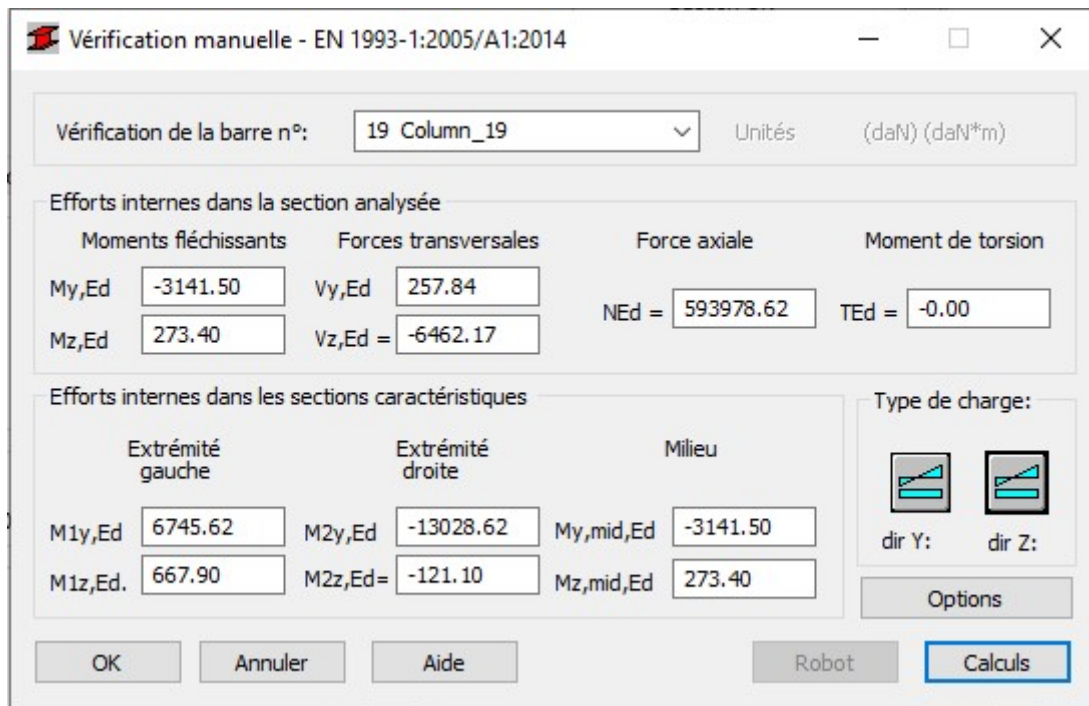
Vérification manuelle - EN 1993-1:2005/A1:2014

Vérification de la barre n°: 19 Column_19 Unités (daN) (daN*m)

Efforts internes dans la section analysée

Moments fléchissants
My,Ed -3141.50
Mz,Ed 273.40

Forces transversales
Vy,Ed 257.84
Vz,Ed = -6462.17

Force axiale
NEd = 593978.62

Moment de torsion
TEd = -0.00

Efforts internes dans les sections caractéristiques

Extrémité gauche
M1y,Ed 6745.62
M1z,Ed. 667.90

Extrémité droite
M2y,Ed -13028.62
M2z,Ed= -121.10

Milieu
My,mid,Ed -3141.50
Mz,mid,Ed 273.40

Type de charge:
dir Y: dir Z:

Options

OK Annuler Aide Robot Calculs